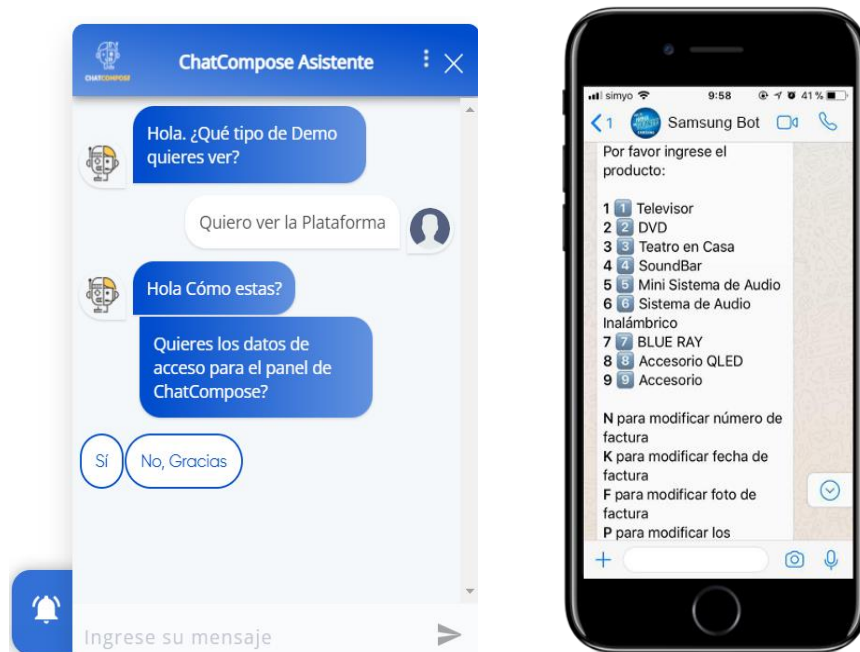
CHATCOMPOSE

ChatCompose Asistente

Hola. ¿Qué tipo de Demo quieres ver?

Quiero ver la Plataforma

Hola Cómo estas?

Quieres los datos de acceso para el panel de ChatCompose?

Sí

No, Gracias

Ingrese su mensaje

simyo 9:58 41 %

1 Samsung Bot

Por favor ingrese el producto:

1 1 Televisor
2 2 DVD
3 3 Teatro en Casa
4 4 SoundBar
5 5 Mini Sistema de Audio
6 6 Sistema de Audio Inalámbrico
7 7 BLUE RAY
8 8 Accesorio QLED
9 9 Accesorio

N para modificar número de factura
K para modificar fecha de factura
F para modificar foto de factura
P para modificar los